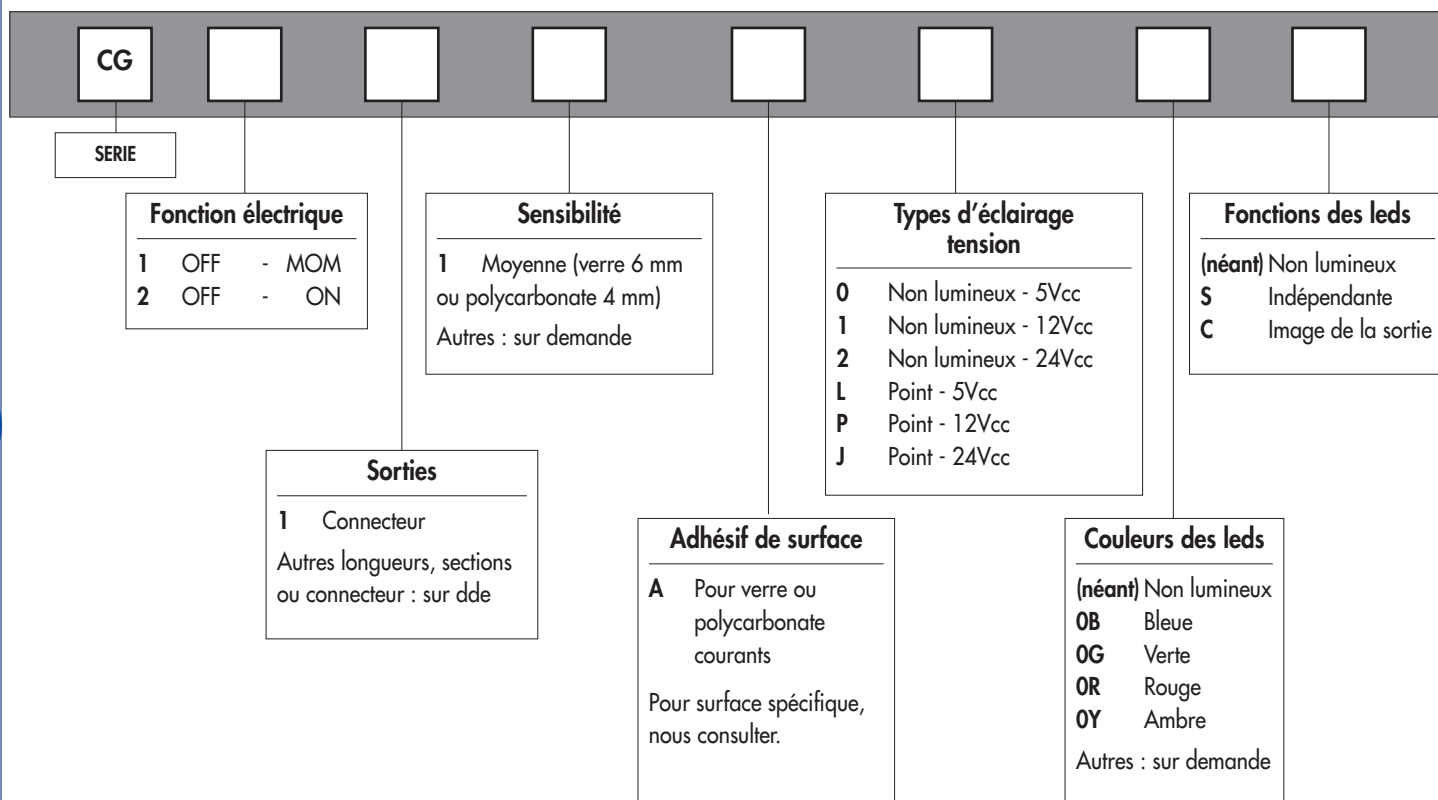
CG

SERIE

Fonction électrique

1 OFF - MOM
2 OFF - ON

Sensibilité

1 Moyenne (verre 6 mm ou polycarbonate 4 mm)

Autres : sur demande

Types d'éclairage tension

0 Non lumineux - 5Vcc
1 Non lumineux - 12Vcc
2 Non lumineux - 24Vcc
L Point - 5Vcc
P Point - 12Vcc
J Point - 24Vcc

Fonctions des leds

(néant) Non lumineux
S Indépendante
C Image de la sortie

Sorties

1 Connecteur

Autres longueurs, sections ou connecteur : sur dde

Adhésif de surface

A Pour verre ou polycarbonate courants

Pour surface spécifique, nous consulter.

Couleurs des leds

(néant) Non lumineux
0B Bleue
0G Verte
0R Rouge
0Y Ambre

Autres : sur demande